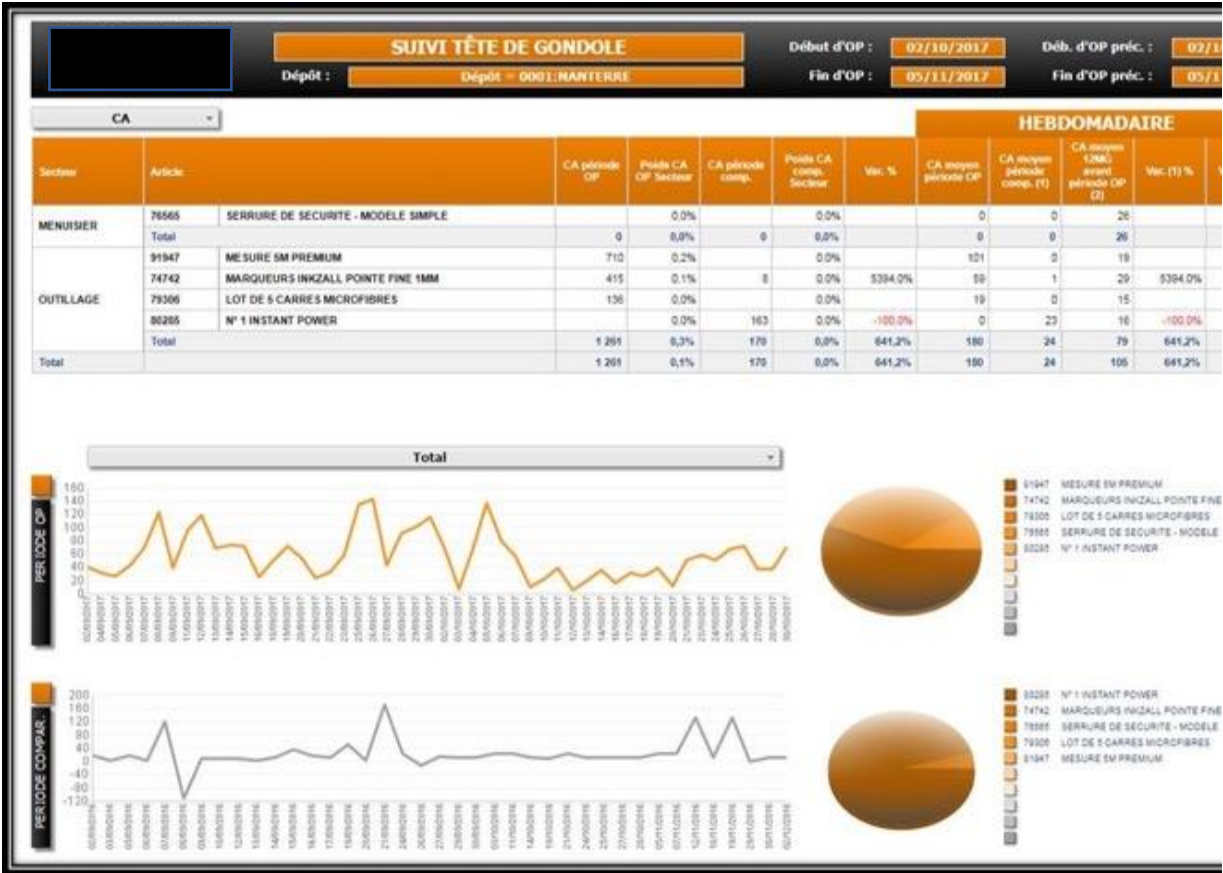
SUIVI TÊTE DE GONDOLE

Dépôt : Dépôt = 0001:NANTERRE

Début d'OP : 02/10/2017
Fin d'OP : 05/11/2017

Déb. d'OP préc. : 02/1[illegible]
Fin d'OP préc. : 05/1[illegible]

CA

HEBDOMADAIRE

| Secteur | Article | | CA période OP | Poids CA OP Secteur | CA période comp. | Poids CA comp. Secteur | Var. % | CA moyen période OP | CA moyen période comp. (1) | CA moyen 12MG avant période OP (2) | Var. (1) % |
|---|---|---|---|---|---|---|---|---|---|---|---|
| MENUISIER | 76565 | SERRURE DE SECURITE - MODELE SIMPLE | | 0,0% | | 0,0% | | 0 | 0 | 26 | |
| | Total | | 0 | 0,0% | 0 | 0,0% | | 0 | 0 | 26 | |
| OUTILLAGE | 91947 | MESURE 5M PREMIUM | 710 | 0,2% | | 0,0% | | 101 | 0 | 19 | |
| | 74742 | MARQUEURS INKZALL POINTE FINE 1MM | 415 | 0,1% | 8 | 0,0% | 5394,0% | 59 | 1 | 29 | 5394,0% |
| | 79306 | LOT DE 5 CARRES MICROFIBRES | 136 | 0,0% | | 0,0% | | 19 | 0 | 15 | |
| | 80285 | N° 1 INSTANT POWER | | 0,0% | 163 | 0,0% | -100,0% | 0 | 23 | 16 | -100,0% |
| | Total | | 1 261 | 0,3% | 170 | 0,0% | 641,2% | 180 | 24 | 79 | 641,2% |
| Total | | | 1 261 | 0,1% | 170 | 0,0% | 641,2% | 180 | 24 | 105 | 641,2% |

Total

PERIODE OP

160
140
120
100
80
60
40
20
0

91947 MESURE 5M PREMIUM
74742 MARQUEURS INKZALL POINTE FINE
79306 LOT DE 5 CARRES MICROFIBRES
76565 SERRURE DE SECURITE - MODELE
80285 N° 1 INSTANT POWER

PERIODE COMPAR.

200
160
120
80
40
0
-40
-80
-120

80285 N° 1 INSTANT POWER
74742 MARQUEURS INKZALL POINTE FINE
76565 SERRURE DE SECURITE - MODELE
79306 LOT DE 5 CARRES MICROFIBRES
91947 MESURE 5M PREMIUM